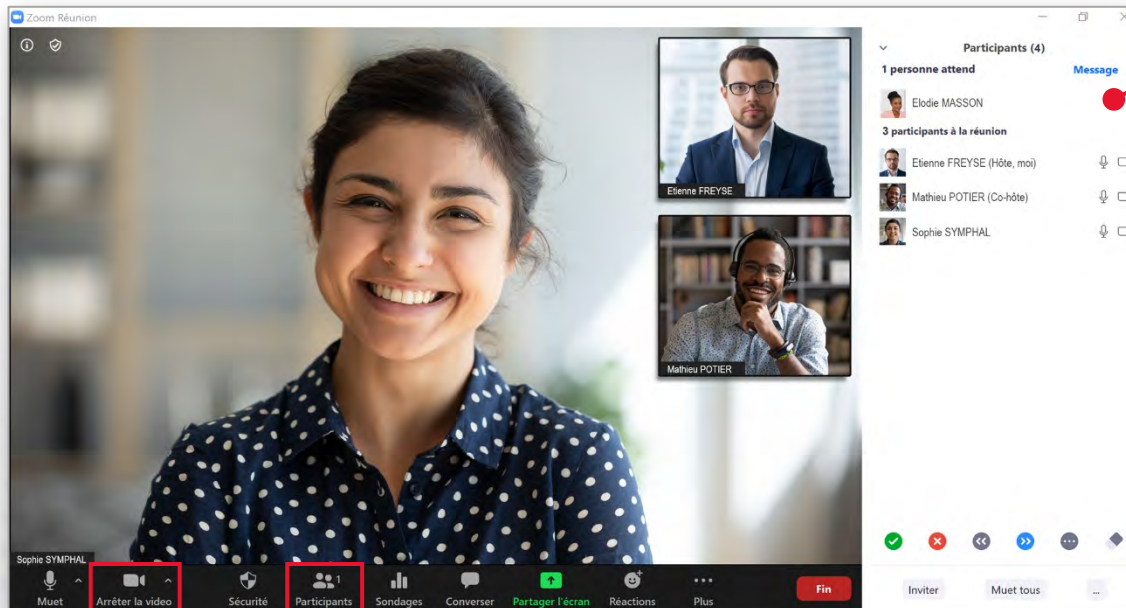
Zoom Réunion

Etienne FREYSE

Mathieu POTIER

Sophie SYMPHAL

Muet
Arrêter la video
Sécurité
Participants 1
Sondages
Converser
Partager l'écran
Réactions
Plus
Fin

Participants (4)
1 personne attend
Message
Elodie MASSON
3 participants à la réunion
Etienne FREYSE (Hôte, moi)
Mathieu POTIER (Co-hôte)
Sophie SYMPHAL

Inviter
Muet tous
...